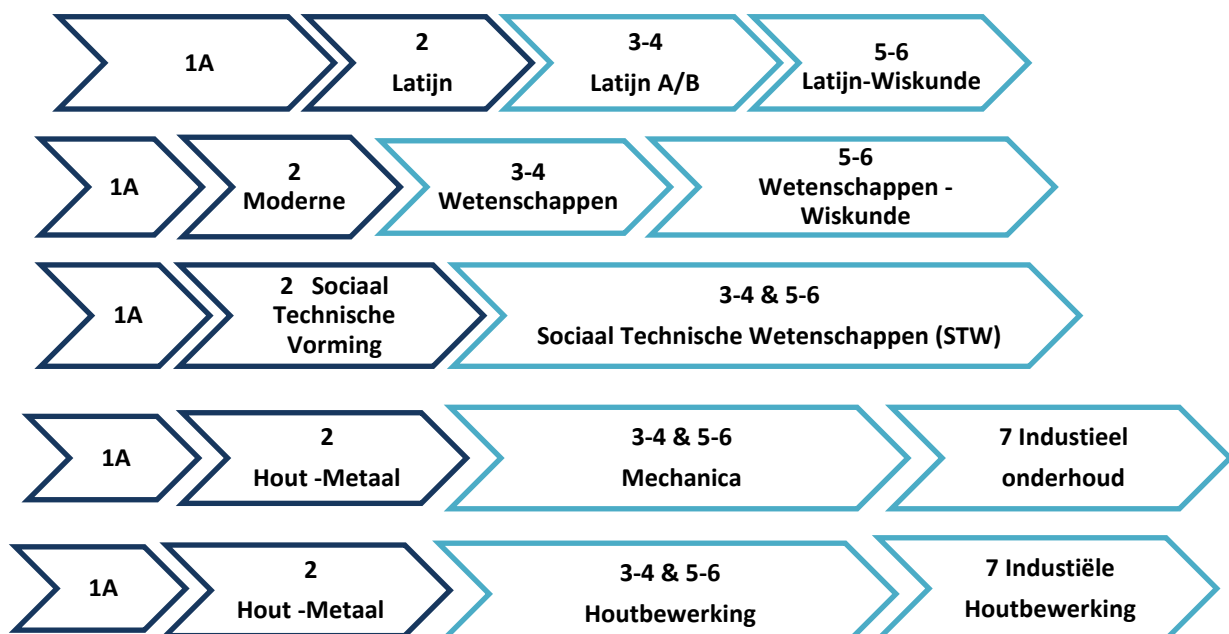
1A

2
Latijn

3-4
Latijn A/B

5-6
Latijn-Wiskunde

1A

2
Moderne

3-4
Wetenschappen

5-6
Wetenschappen - Wiskunde

1A

2 Sociaal Technische Vorming

3-4 & 5-6
Sociaal Technische Wetenschappen (STW)

1A

2
Hout -Metaal

3-4 & 5-6
Mechanica

7 Industieel onderhoud

1A

2
Hout -Metaal

3-4 & 5-6
Houtbewerking

7 Industiële Houtbewerking